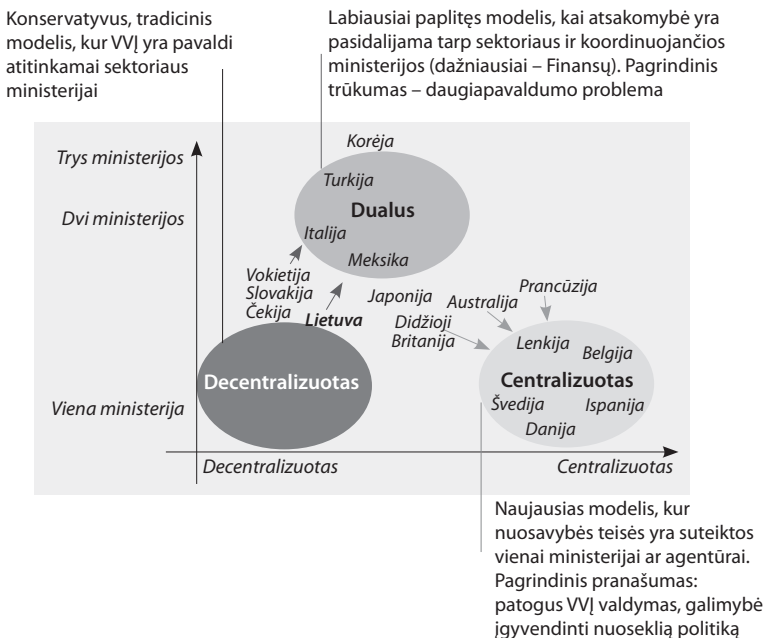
Konservatyvus, tradicinis modelis, kur VVĮ yra pavaldi atitinkamai sektoriaus ministerijai

Labiausiai paplitęs modelis, kai atsakomybė yra pasidalijama tarp sektoriaus ir koordinuojančios ministerijos (dažniausiai – Finansų). Pagrindinis trūkumas – daugiapavaldumo problema

Trys ministerijos

Dvi ministerijos

Viena ministerija

Korėja

Turkija

Dualus

Italija

Meksika

Vokietija
Slovakija
Čekija

Lietuva

Japonija

Australija

Prancūzija

Didžioji Britanija

Lenkija

Belgija

Decentralizuotas

Centralizuotas

Švedija

Ispanija

Danija

Decentralizuotas

Centralizuotas

Naujausias modelis, kur nuosavybės teisės yra suteiktos vienai ministerijai ar agentūrai. Pagrindinis pranašumas: patogus VVĮ valdymas, galimybė įgyvendinti nuoseklią politiką